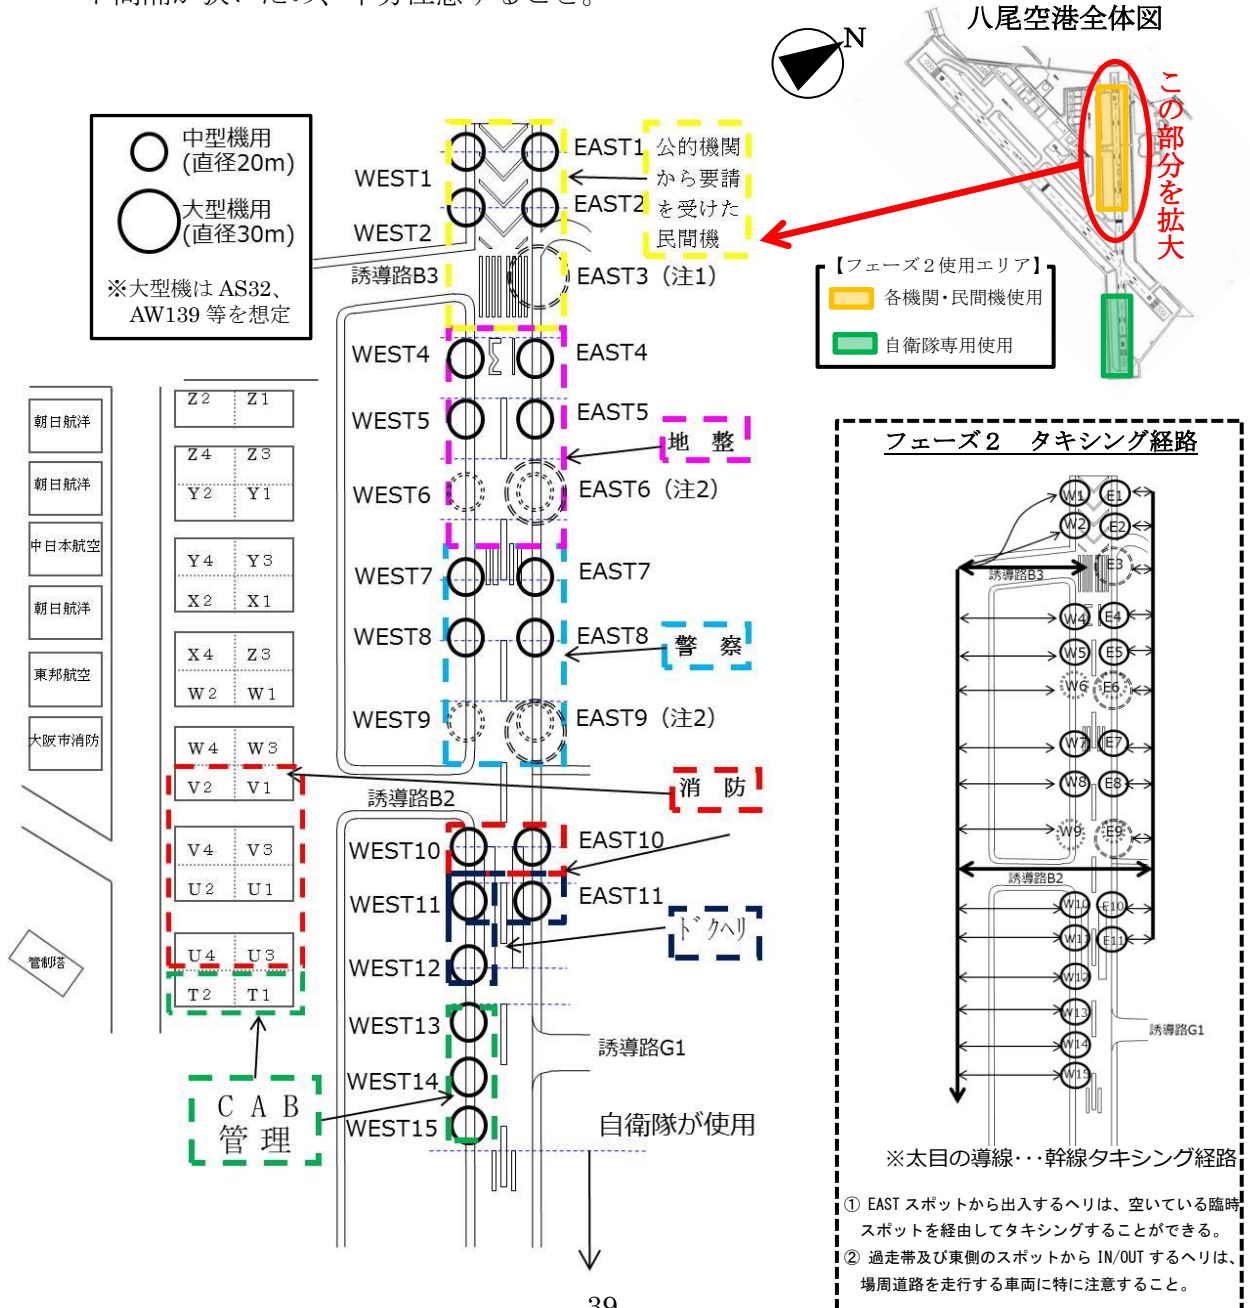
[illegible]

八尾空港全体図

N

この部分を拡大

中型機用(直径20m)
大型機用(直径30m)
※大型機は AS32、AW139 等を想定

WEST1
WEST2
誘導路B3
EAST1
EAST2
EAST3（注1）
公的機関から要請を受けた民間機

【フェーズ２使用エリア】
各機関･民間機使用
自衛隊専用使用

WEST4
WEST5
WEST6
EAST4
EAST5
EAST6（注2）
地　整

WEST7
WEST8
WEST9
EAST7
EAST8
EAST9（注2）
警　察

朝日航洋
朝日航洋
中日本航空
朝日航洋
東邦航空
大阪市消防
管制塔

Z2 Z1
Z4 Z3
Y2 Y1
Y4 Y3
X2 X1
X4 Z3
W2 W1
W4 W3
V2 V1
V4 V3
U2 U1
U4 U3
T2 T1

誘導路B2
消　防
WEST10
WEST11
WEST12
WEST13
WEST14
WEST15
EAST10
EAST11
ドクヘリ
誘導路G1
自衛隊が使用
CAB
管理

フェーズ２　タキシング経路
W1 E1
W2 E2
誘導路B3 E3
W4 E4
W5 E5
W6 E6
W7 E7
W8 E8
W9 E9
誘導路B2
W10 E10
W11 E11
W12
W13
W14
W15
誘導路G1

※太目の導線･･･幹線タキシング経路

① EAST スポットから出入するヘリは、空いている臨時スポットを経由してタキシングすることができる。
② 過走帯及び東側のスポットから IN/OUT するヘリは、場周道路を走行する車両に特に注意すること。

39